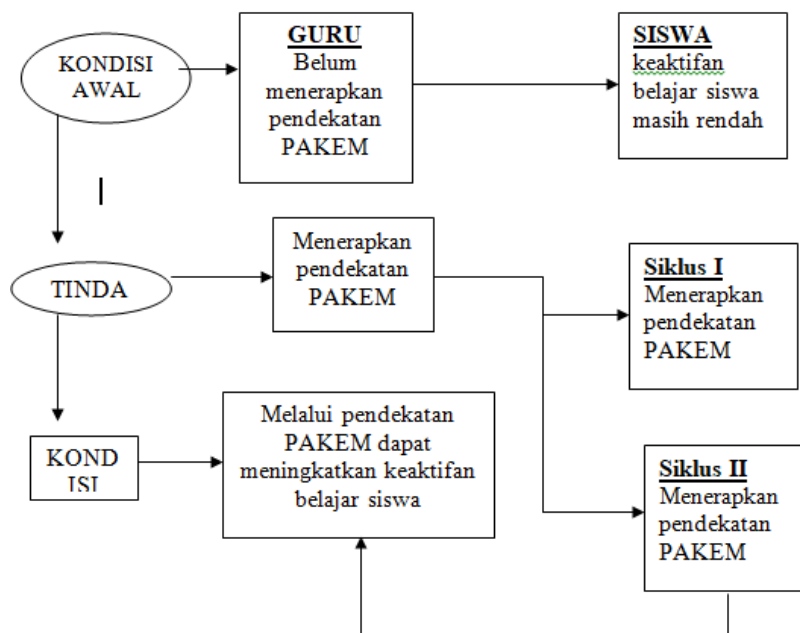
KONDISI AWAL

GURU
Belum menerapkan pendekatan PAKEM

SISWA
keaktifan belajar siswa masih rendah

TINDA

Menerapkan pendekatan PAKEM

Siklus I
Menerapkan pendekatan PAKEM

KOND ISI

Melalui pendekatan PAKEM dapat meningkatkan keaktifan belajar siswa

Siklus II
Menerapkan pendekatan PAKEM